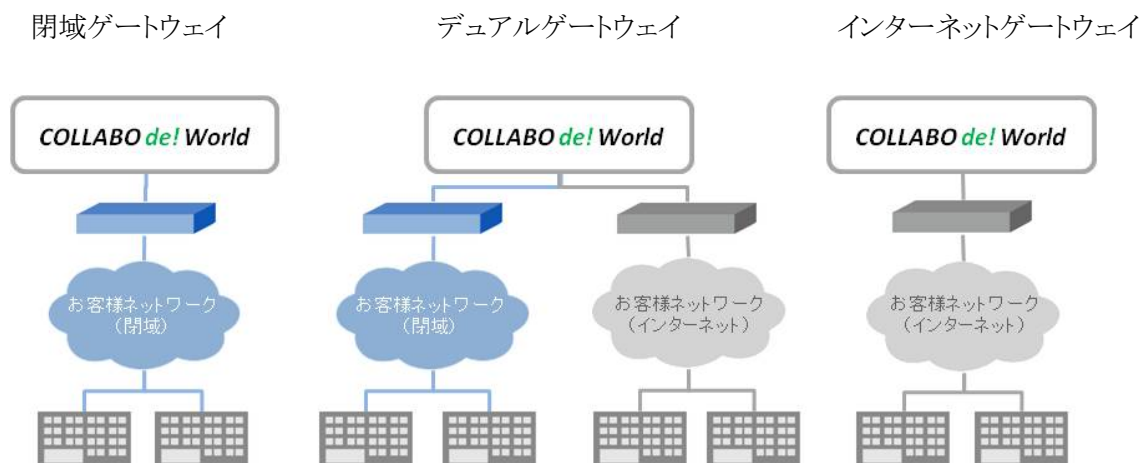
閉域ゲートウェイ

COLLABO de! World

お客様ネットワーク
（閉域）

デュアルゲートウェイ

COLLABO de! World

お客様ネットワーク
（閉域）

お客様ネットワーク
（インターネット）

インターネットゲートウェイ

COLLABO de! World

お客様ネットワーク
（インターネット）